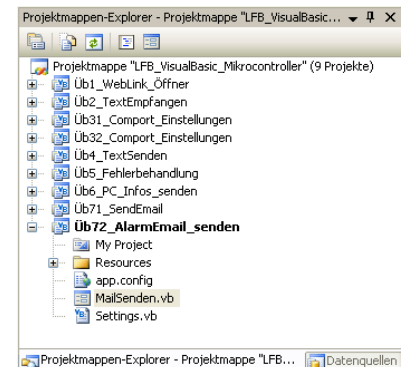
Projektmappen-Explorer - Projektmappe "LFB_VisualBasic... ▾ ⊥ ✕

Projektmappe "LFB_VisualBasic_Mikrocontroller" (9 Projekte)
Üb1_WebLink_Öffner
Üb2_TextEmpfangen
Üb31_Comport_Einstellungen
Üb32_Comport_Einstellungen
Üb4_TextSenden
Üb5_Fehlerbehandlung
Üb6_PC_Infos_senden
Üb71_SendEmail
Üb72_AlarmEmail_senden
My Project
Resources
app.config
MailSenden.vb
Settings.vb

Projektmappen-Explorer - Projektmappe "LFB... Datenquellen